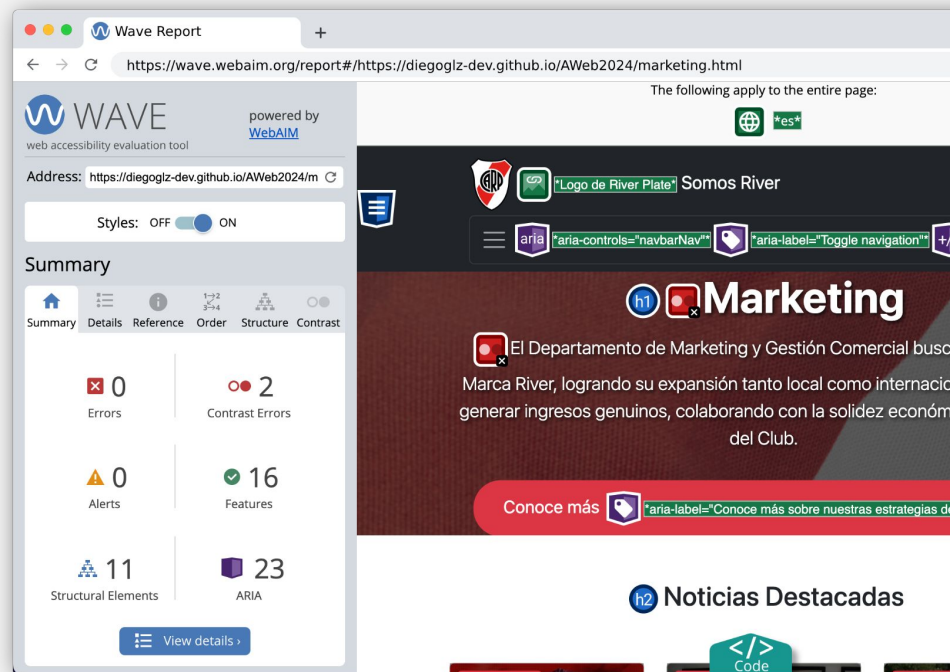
Wave Report
+
https://wave.webaim.org/report#/https://diegoglz-dev.github.io/AWeb2024/marketing.html

WAVE
web accessibility evaluation tool
powered by WebAIM

Address: https://diegoglz-dev.github.io/AWeb2024/m

Styles: OFF ON

Summary

Summary Details Reference Order Structure Contrast

0
Errors

2
Contrast Errors

0
Alerts

16
Features

11
Structural Elements

23
ARIA

View details ›

The following apply to the entire page:
*es*

*Logo de River Plate* Somos River

aria *aria-controls="navbarNav"* *aria-label="Toggle navigation"*

h1 Marketing

El Departamento de Marketing y Gestión Comercial busc

Marca River, logrando su expansión tanto local como internacio

generar ingresos genuinos, colaborando con la solidez económ

del Club.

Conoce más *aria-label="Conoce más sobre nuestras estrategias d

h2 Noticias Destacadas

Code